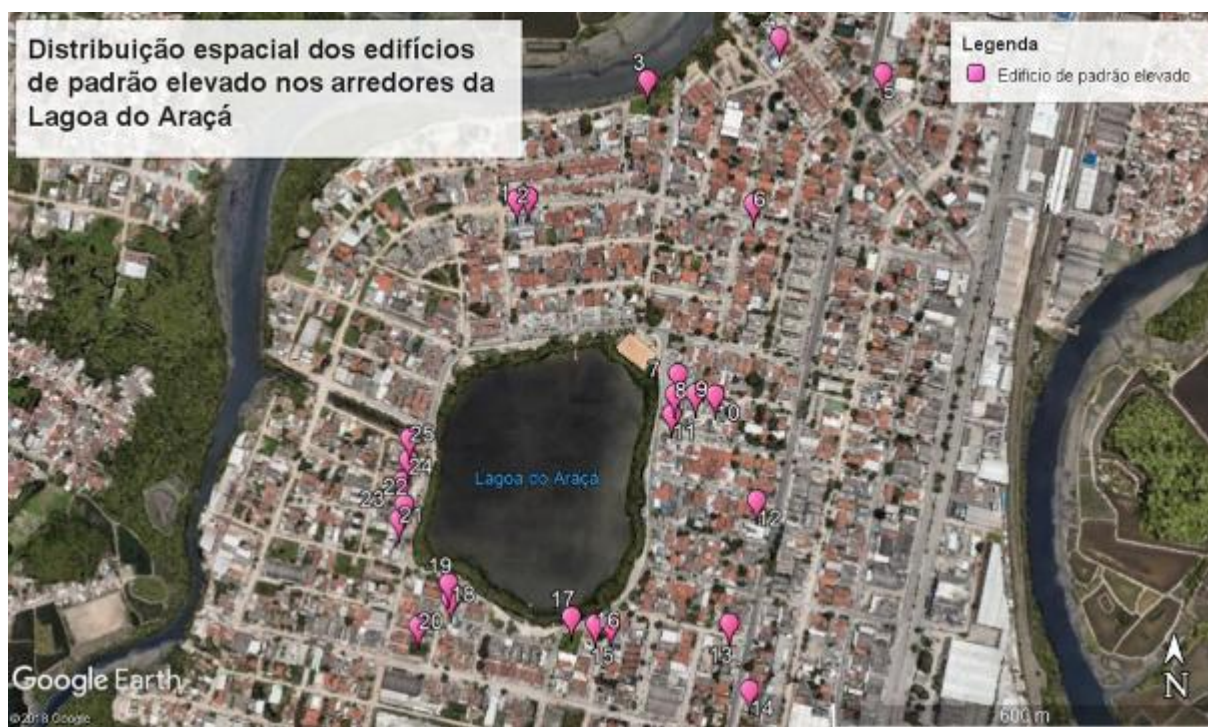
Distribuição espacial dos edifícios de padrão elevado nos arredores da Lagoa do Araçá

Legenda
Edifício de padrão elevado

3
5
1
2
6
7
8
9
10
11
25
24
22
23
21
Lagoa do Araçá
12
19
18
17
16
20
15
13
14

Google Earth
©2018 Google
600 m
N